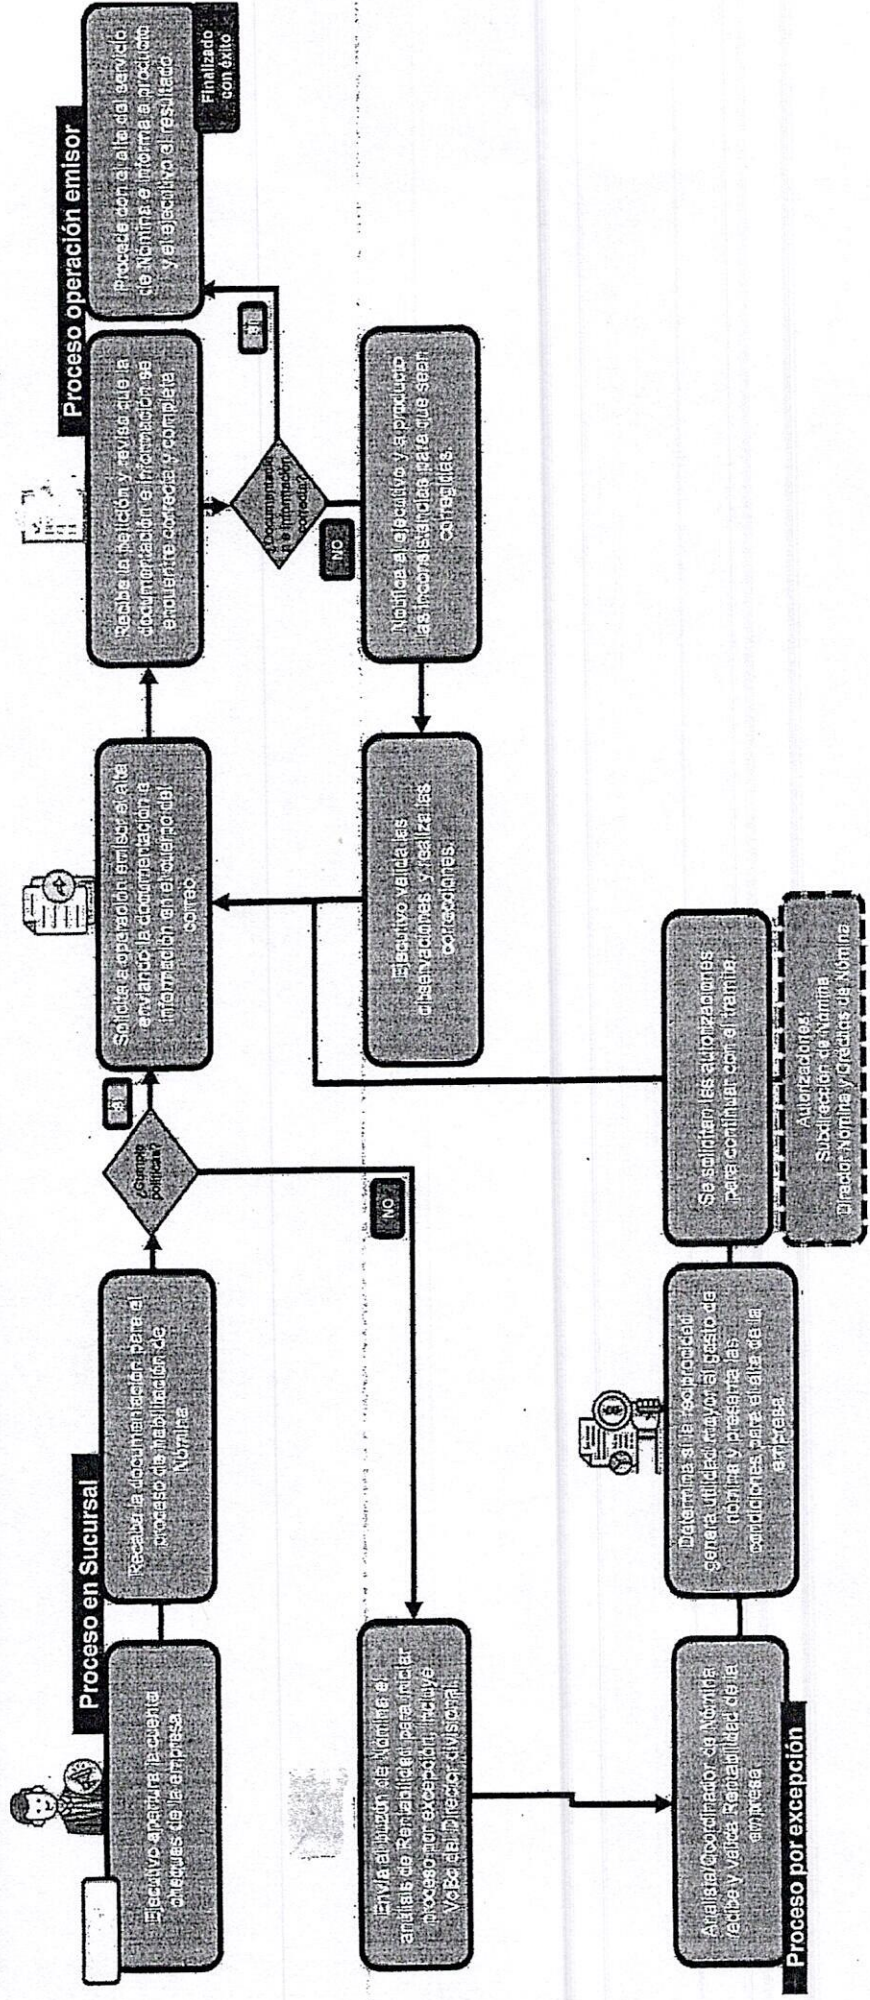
Proceso en Sucursal

Ejecutivo apertura la cuenta de cheques de la empresa.

Recaba la documentación para el proceso de habilitación de Nómina

¿Cumple políticas?

SI

NO

Solicita a operación emisor el alta enviando la documentación e información en el cuerpo del correo.

Recibe la petición y revisa que la documentación e información se encuentre correcta y completa.

¿Documentación e información correcta?

SI

NO

Proceso operación emisor

Procede con el alta del servicio de Nómina e informa a oficina y al ejecutivo el resultado.

Finalizado con éxito

Notifica al ejecutivo y aprueba las inconsistencias para que sean corregidas.

Ejecutivo valida las observaciones y realiza las correcciones.

Envía al buzón de Nómina el análisis de Rentabilidad para iniciar proceso por excepción, incluye VoBo del Director divisional.

Proceso por excepción

Analista/Coordinador de Nómina recibe y valida Rentabilidad de la empresa.

Determina si la reciprocidad genera utilidad mayor al gasto de nómina y presenta las condiciones para el alta de la empresa.

Se solicitan las autorizaciones para continuar con el trámite.

Autorizaciones:
Subdirección de Nómina
Director Nómina y Créditos de Nómina